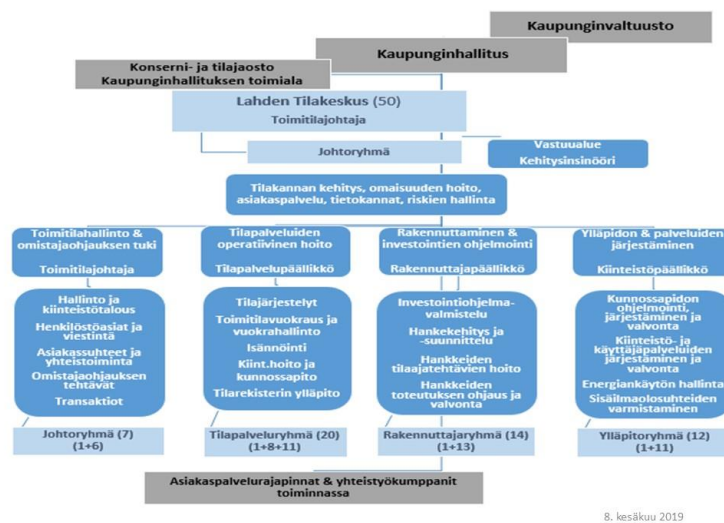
Kaupunginvaltuusto

Kaupunginhallitus

Konserni- ja tilajaosto
Kaupunginhallituksen toimiala

Lahden Tilakeskus (50)
Toimitilajohtaja

Johtoryhmä

Vastuualue
Kehitysinsinööri

Tilakannan kehitys, omaisuuden hoito, asiakaspalvelu, tietokannat, riskien hallinta

Toimitilahallinto & omistajaohjauksen tuki
Toimitilajohtaja

Hallinto ja kiinteistötalous
Henkilöstöasiat ja viestintä
Asiakassuhteet ja yhteistoiminta
Omistajaohjauksen tehtävät
Transaktiot

Johtoryhmä (7)
(1+6)

Tilapalveluiden operatiivinen hoito
Tilapalvelupäällikkö

Tilajärjestelyt
Toimitilavuokraus ja vuokrahallinto
Isännöinti
Kiint.hoito ja kunnossapito
Tilarekisterin ylläpito

Tilapalveluryhmä (20)
(1+8+11)

Rakennuttaminen & investointien ohjelmointi
Rakennuttajapäällikkö

Investointiohjelmavalmistelu
Hankekehitys ja -suunnittelu
Hankkeiden tilaajatehtävien hoito
Hankkeiden toteutuksen ohjaus ja valvonta

Rakennuttajaryhmä (14)
(1+13)

Ylläpidon & palveluiden järjestäminen
Kiinteistöpäällikkö

Kunnossapidon ohjelmointi, järjestäminen ja valvonta
Kiinteistö- ja käyttäjäpalveluiden järjestäminen ja valvonta
Energiankäytön hallinta
Sisäilmaolosuhteiden varmistaminen

Ylläpitoryhmä (12)
(1+11)

Asiakaspalvelurajapinnat & yhteistyökumppanit toiminnassa

8. kesäkuu 2019